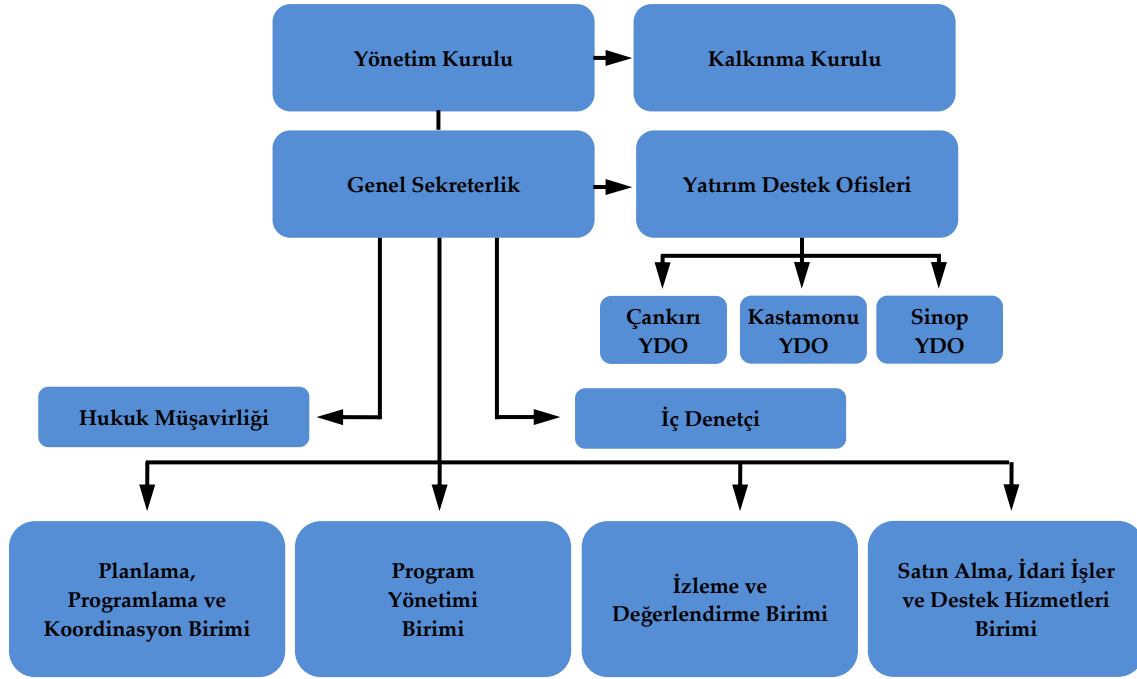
Yönetim Kurulu

Kalkınma Kurulu

Genel Sekreterlik

Yatırım Destek Ofisleri

Çankırı YDO

Kastamonu YDO

Sinop YDO

Hukuk Müşavirliği

İç Denetçi

Planlama, Programlama ve Koordinasyon Birimi

Program Yönetimi Birimi

İzleme ve Değerlendirme Birimi

Satın Alma, İdari İşler ve Destek Hizmetleri Birimi